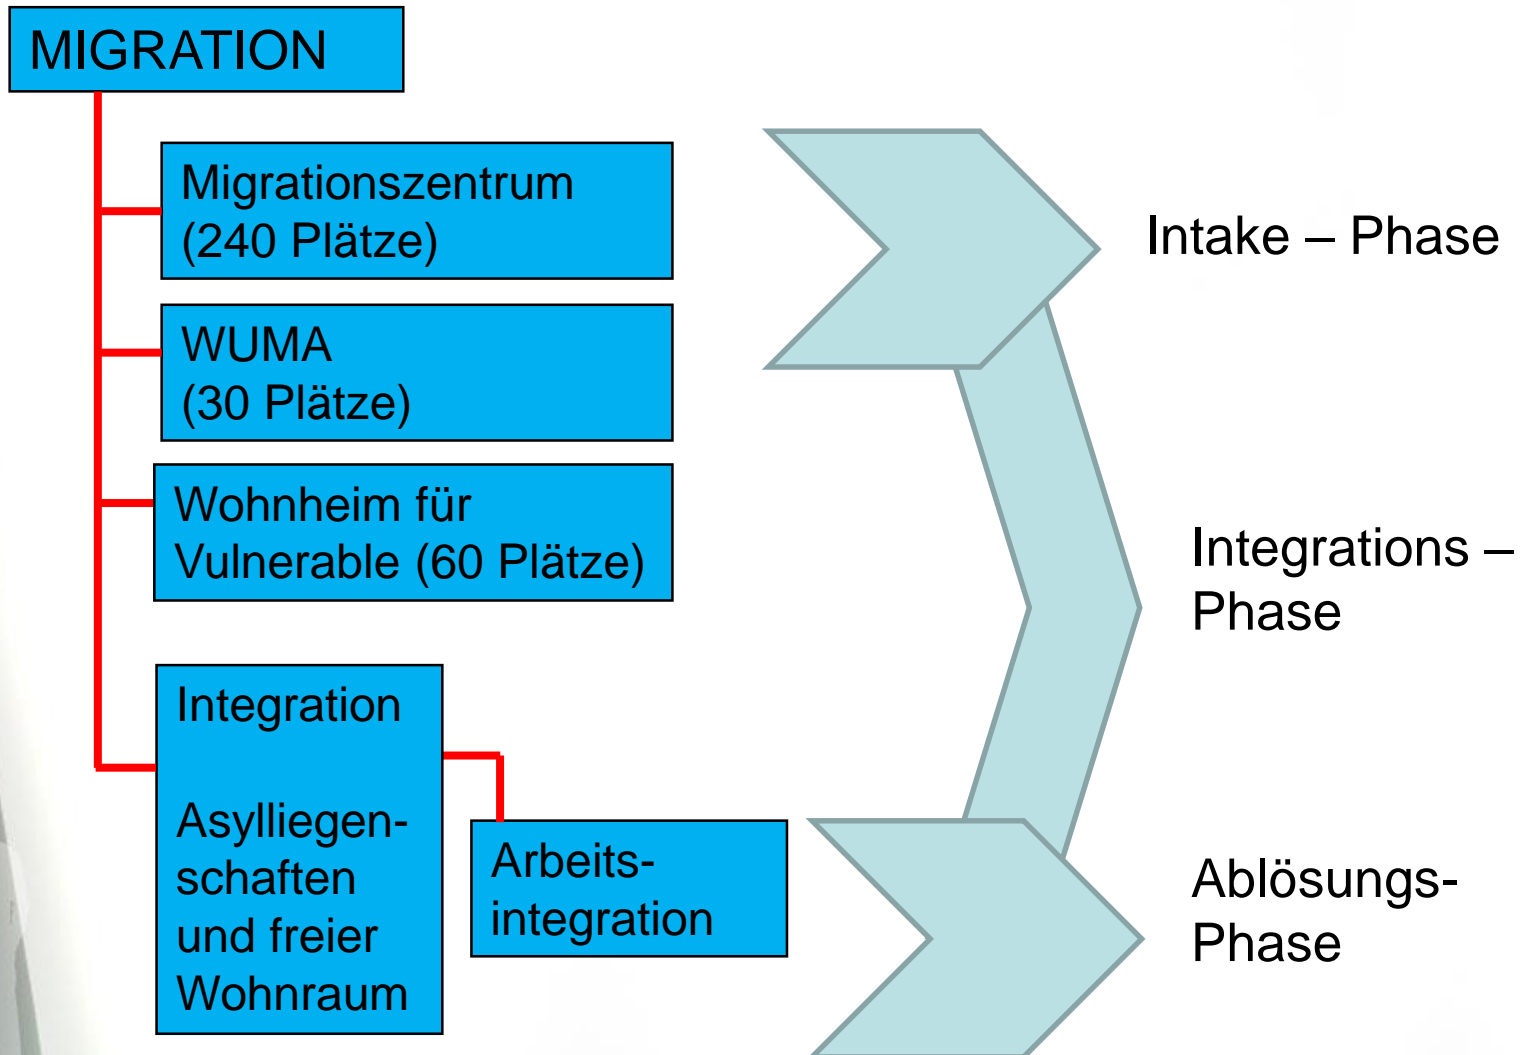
MIGRATION

Migrationszentrum (240 Plätze)

WUMA (30 Plätze)

Wohnheim für Vulnerable (60 Plätze)

Integration

Asylliegenschaften und freier Wohnraum

Arbeitsintegration

Intake – Phase

Integrations – Phase

Ablösungs-Phase